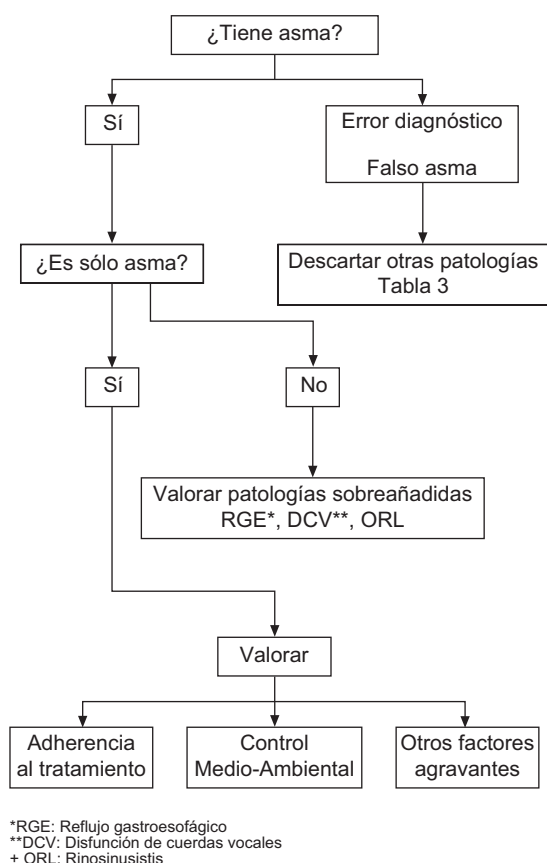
¿Tiene asma?

Sí

Error diagnóstico

Falso asma

¿Es sólo asma?

Descartar otras patologías
Tabla 3

Sí

No

Valorar patologías sobreañadidas
RGE*, DCV**, ORL

Valorar

Adherencia al tratamiento

Control Medio-Ambiental

Otros factores agravantes

*RGE: Reflujo gastroesofágico
**DCV: Disfunción de cuerdas vocales
+ ORL: Rinosinusistis